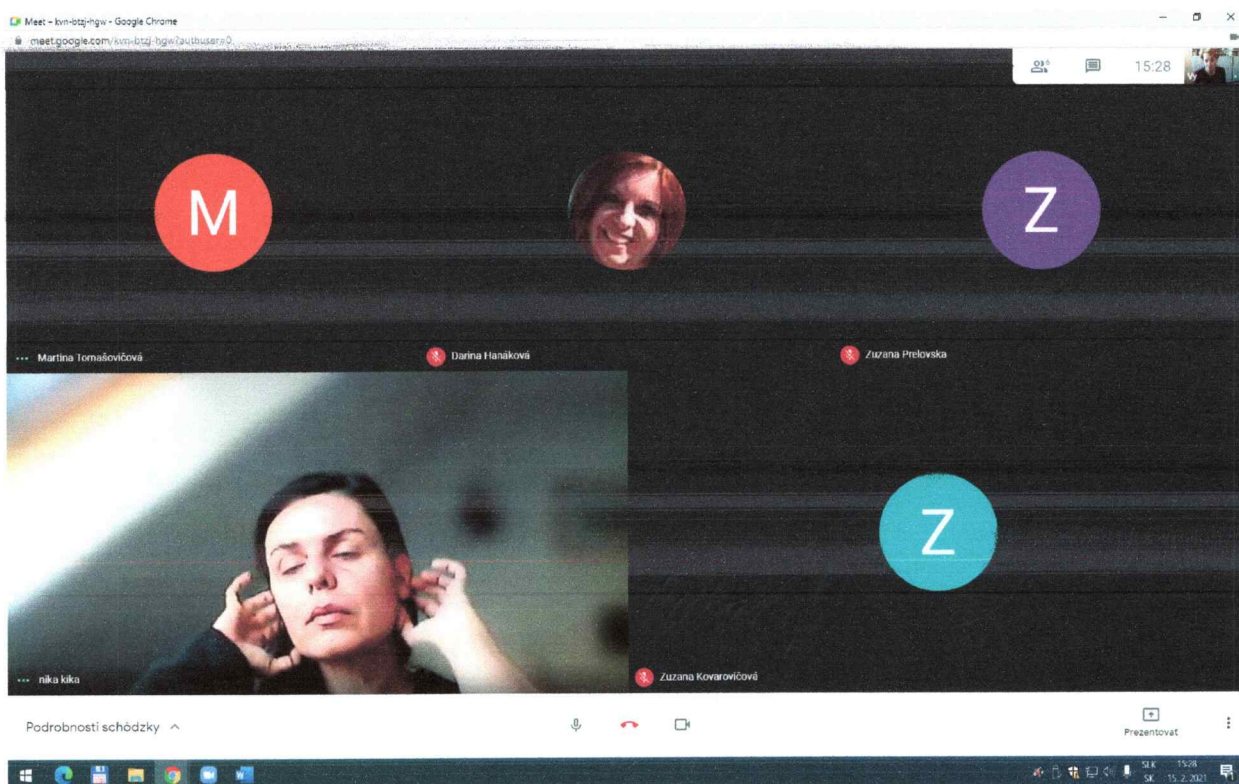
Meet – kvn-btzj-hgw - Google Chrome
meet.google.com/kvn-btzj-hgw?authuser=0

6
15:28

M
Z

Martina Tomašovičová
Darina Hanáková
Zuzana Prelovska

Z

nika kika
Zuzana Kovarovičová

Podrobnosti schôdzky ^

Prezentovať

SLK SK 15:28 15. 2. 2021